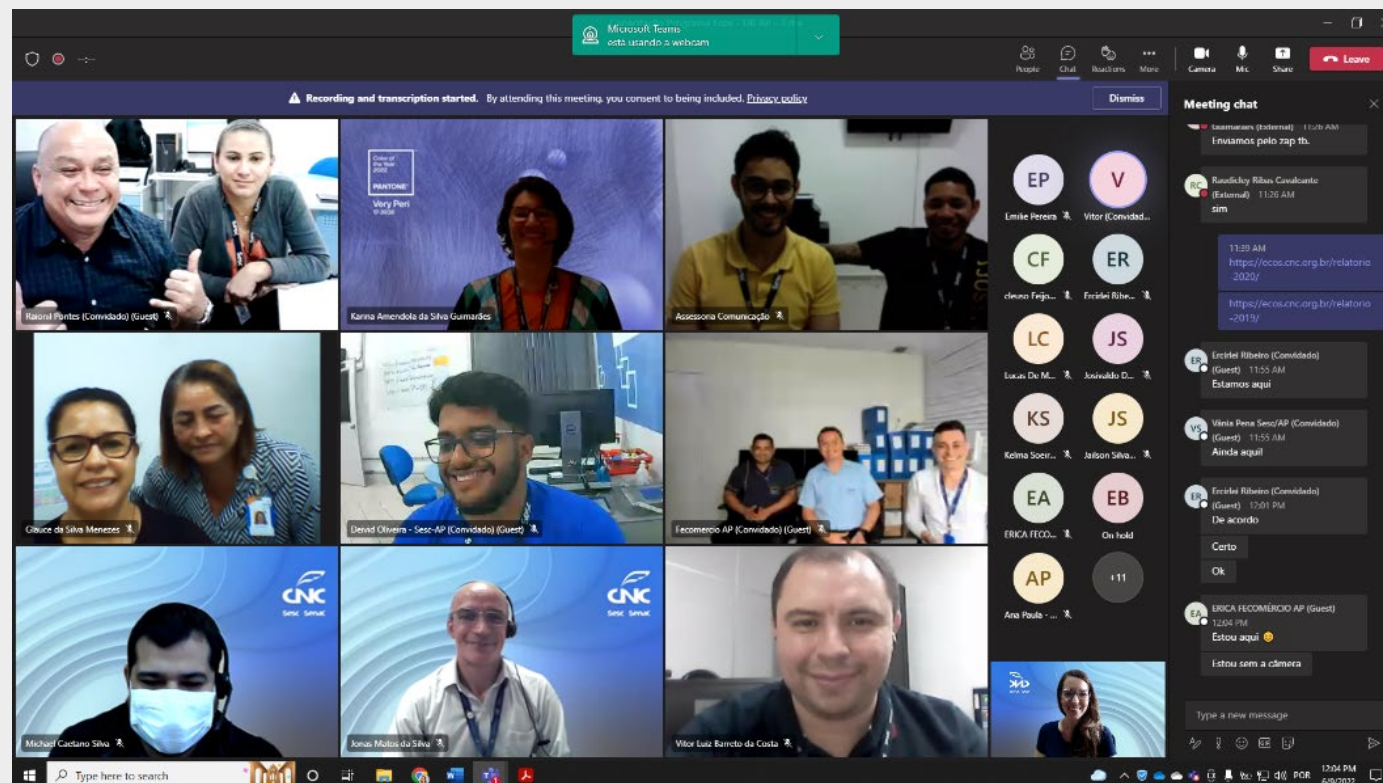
Microsoft Teams
está usando a webcam

People Chat Reactions More Camera Mic Share Leave

Recording and transcription started. By attending this meeting, you consent to being included. Privacy policy

Dismiss

Meeting chat

Guimarães (External) 11:26 AM
Enviamos pelo zap tb.

Raudicley Ribas Cavalcante (External) 11:26 AM
sim

11:39 AM
https://ecos.cnc.org.br/relatorio-2020/

https://ecos.cnc.org.br/relatorio-2019/

Ercirlei Ribeiro (Convidado) (Guest) 11:55 AM
Estamos aqui

Vânia Pena Sesc/AP (Convidado) (Guest) 11:55 AM
Ainda aqui!

Ercirlei Ribeiro (Convidado) (Guest) 12:01 PM
De acordo

Certo

Ok

ERICA FECOMÉRCIO AP (Guest) 12:04 PM
Estou aqui

Estou sem a câmera

Type a new message

Raionil Pontes (Convidado) (Guest)
Color of the Year 2022 PANTONE Very Peri 17-3938
Karina Amendola da Silva Guimarães
Assessoria Comunicação
Glauce da Silva Menezes
Deivid Oliveira - Sesc-AP (Convidado) (Guest)
Fecomercio AP (Convidado) (Guest)
CNC Sesc Senac
Michael Caetano Silva
CNC Sesc Senac
Jonas Matos da Silva
Vitor Luiz Barreto da Costa

EP Emike Pereira
V Vitor (Convidad...
CF cleuso Feijó...
ER Ercirlei Ribe...
LC Lucas De M...
JS Josivaldo D...
KS Kelma Soeir...
JS Jailson Silva...
EA ERICA FECO...
EB On hold
AP Ana Paula - ...
+11

Type here to search
POR 12:04 PM